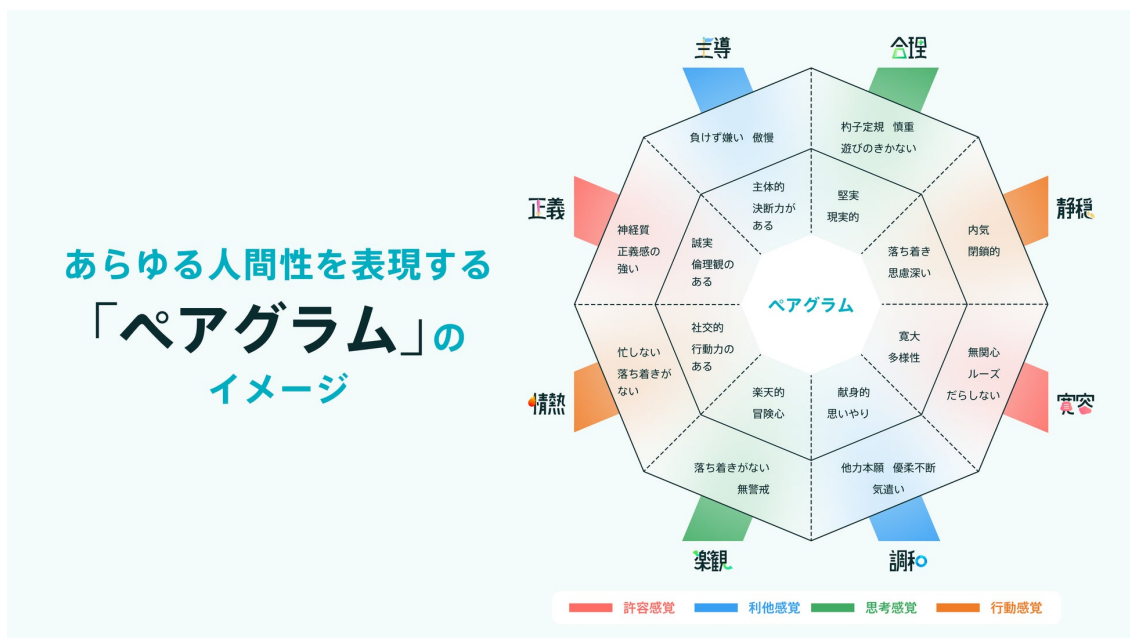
あらゆる人間性を表現する

「ペアグラム」の

イメージ

主導

合理

静穏

寛容

調和

楽観

情熱

正義

負けず嫌い　傲慢

杓子定規　慎重
遊びのきかない

内気
閉鎖的

無関心
ルーズ
だらしない

他力本願　優柔不断
気遣い

落ち着きがない
無警戒

忙しない
落ち着きがない

神経質
正義感の強い

主体的
決断力がある

堅実
現実的

落ち着き
思慮深い

寛大
多様性

献身的
思いやり

楽天的
冒険心

社交的
行動力のある

誠実
倫理観のある

ペアグラム

許容感覚　利他感覚　思考感覚　行動感覚